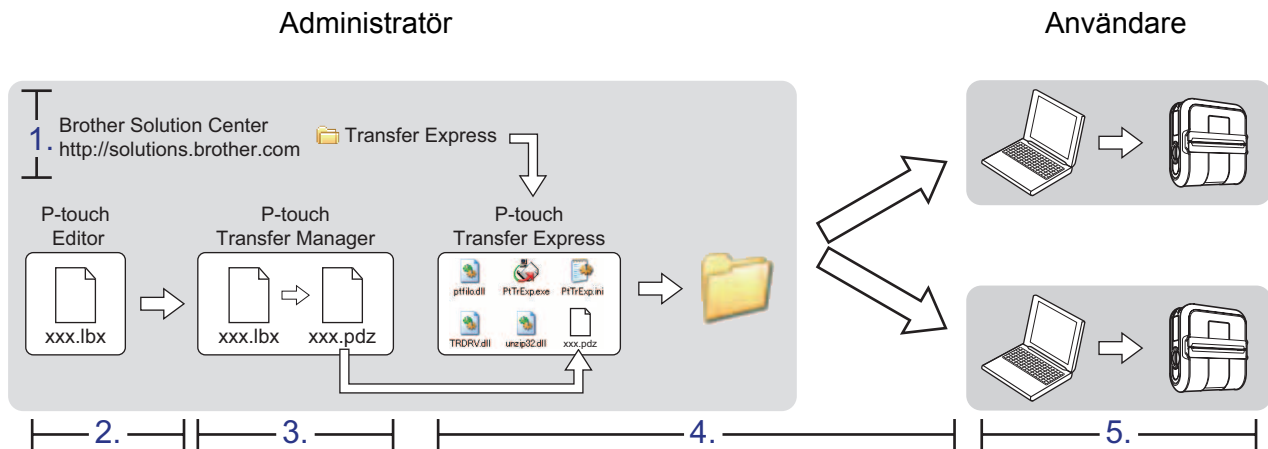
Administratör

Användare

1. Brother Solution Center
http://solutions.brother.com

Transfer Express

P-touch Editor

xxx.lbx

P-touch Transfer Manager

xxx.lbx

xxx.pdz

P-touch Transfer Express

ptfilo.dll

PtTrExp.exe

PtTrExp.ini

TRDRV.dll

unzip32.dll

xxx.pdz

2.

3.

4.

5.